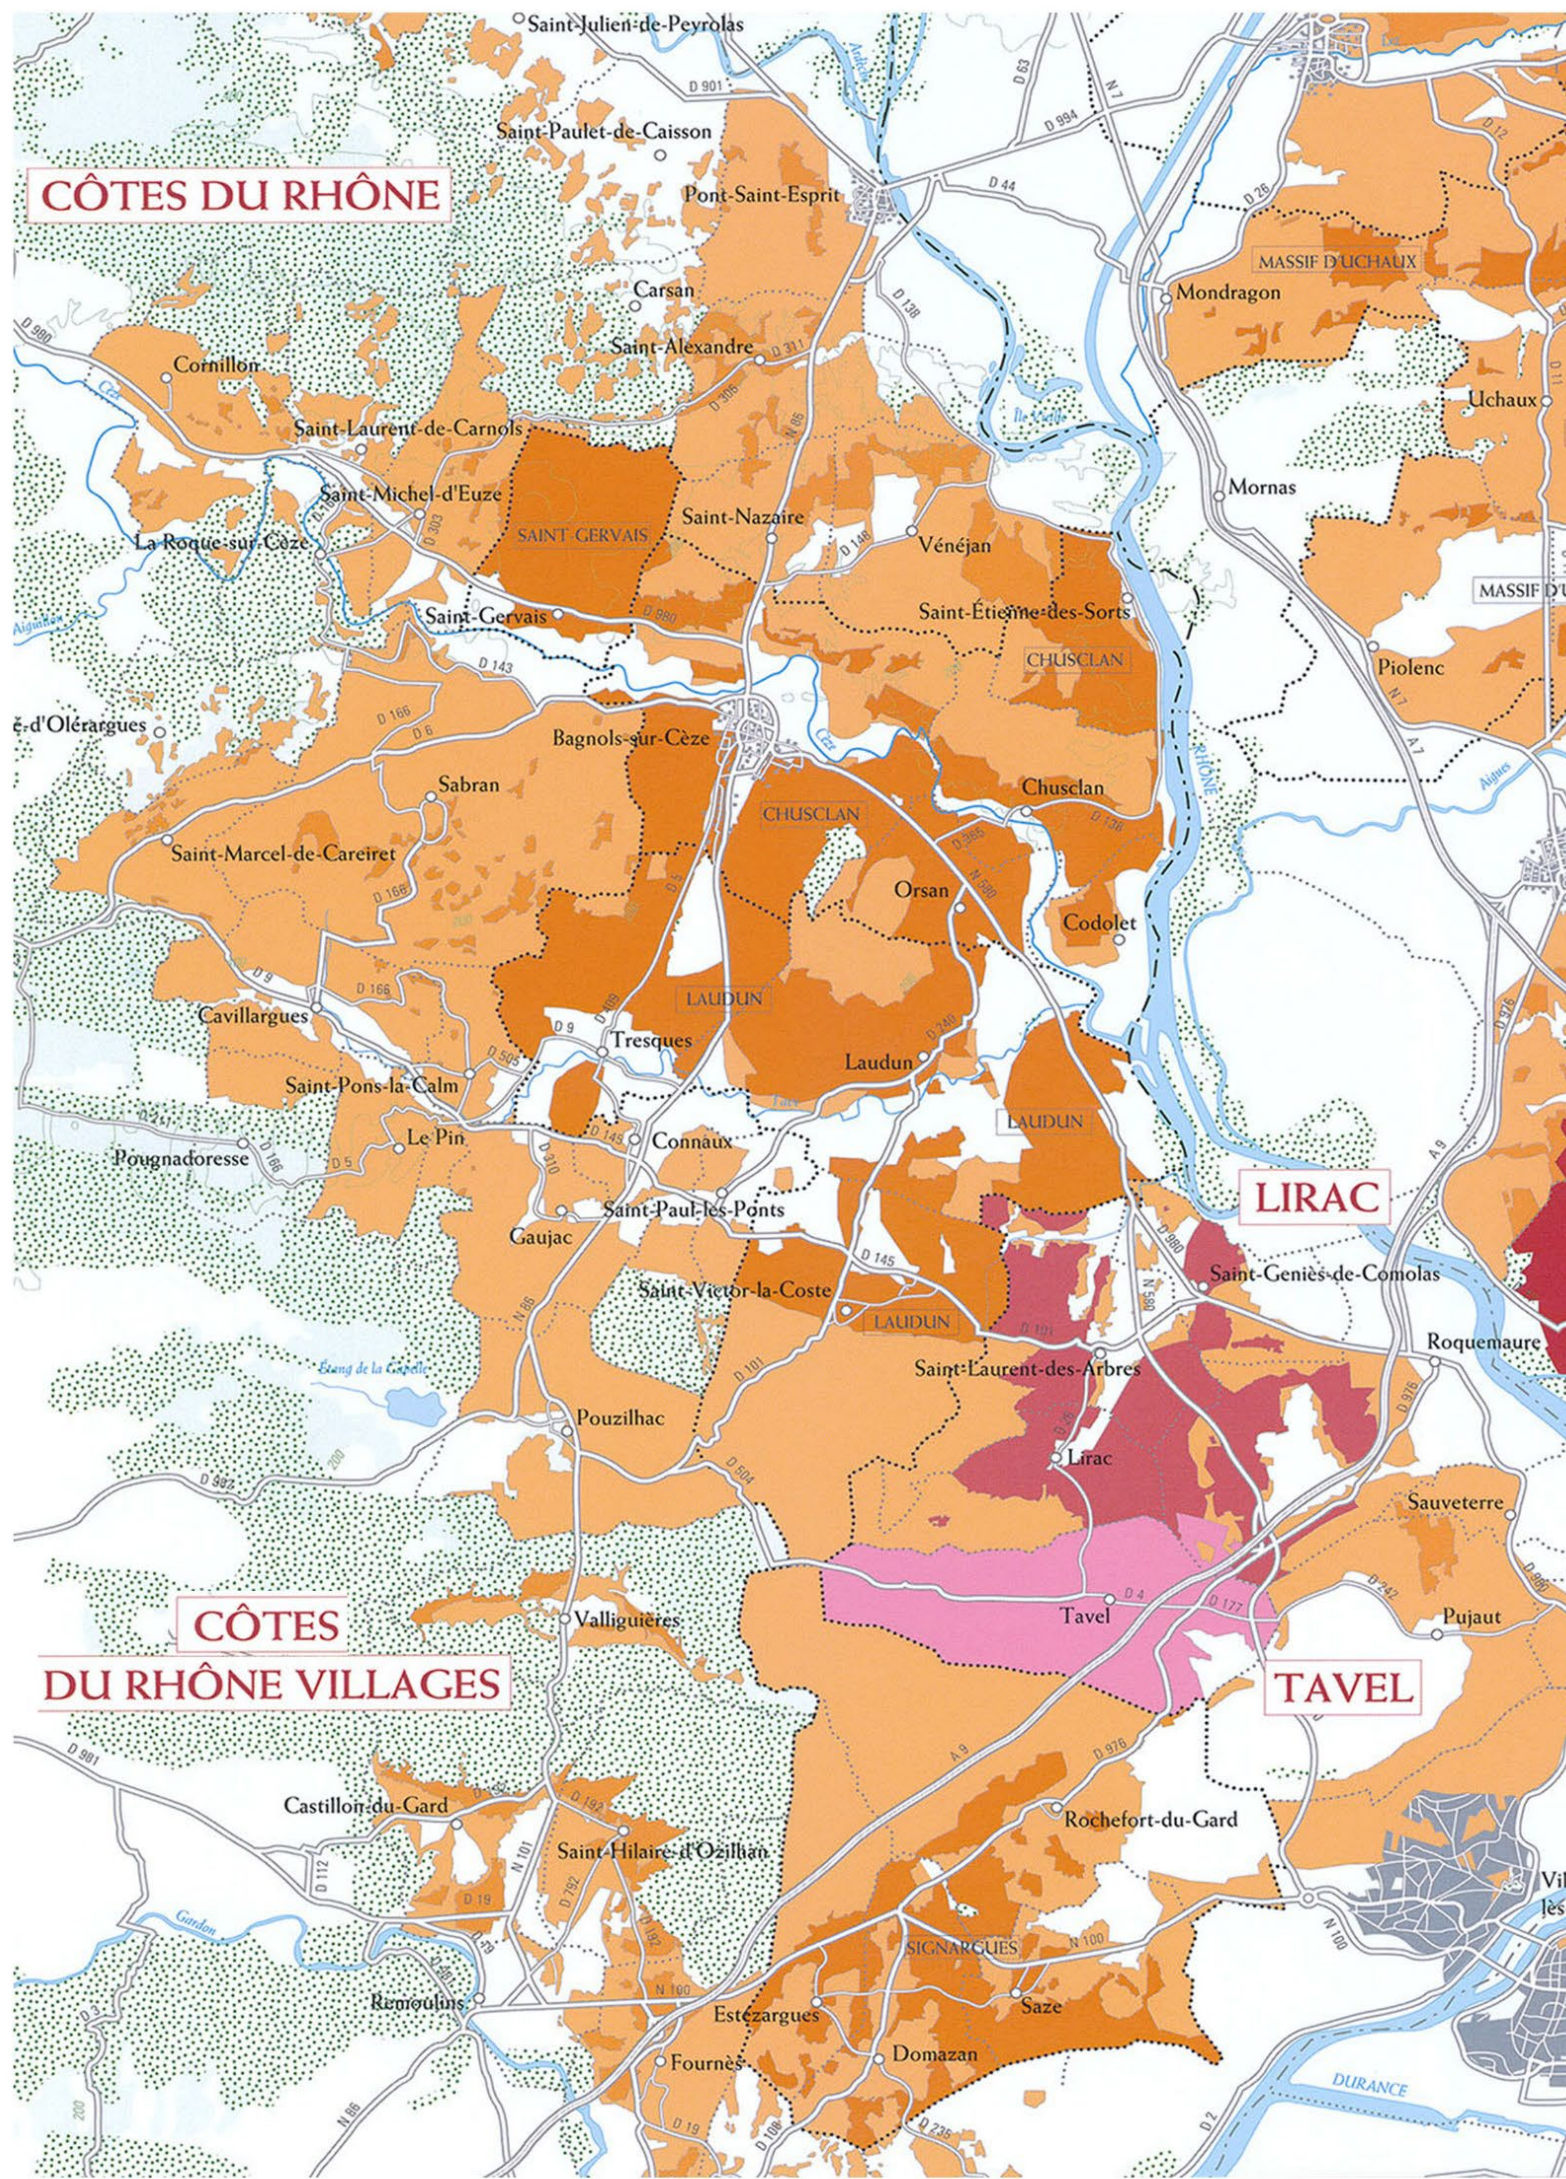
Saint-Julien-de-Peyrolas
Saint-Paulet-de-Caisson
CÔTES DU RHÔNE
Pont-Saint-Esprit
MASSIF D'UCHAUX
Mondragon
Carsan
Saint-Alexandre
Cornillon
Uchaux
Saint-Laurent-de-Carnols
Mornas
Saint-Michel-d'Euze
Saint-Nazaire
SAINT-GERVAIS
La Roque-sur-Cèze
Vénéjan
MASSIF D
Saint-Étienne-des-Sorts
Saint-Gervais
CHUSCLAN
Piolenc
d'Olérargues
Bagnols-sur-Cèze
Sabran
Chusclan
CHUSCLAN
Saint-Marcel-de-Careiret
Orsan
Codolet
LAUDUN
Cavillargues
Tresques
Laudun
Saint-Pons-la-Calm
LAUDUN
Le Pin
Connaux
Pougnadoresse
LIRAC
Saint-Paul-les-Ponts
Gaujac
Saint-Geniès-de-Comolas
Saint-Victor-la-Coste
LAUDUN
Roquemaure
Saint-Laurent-des-Arbres
Étang de la Capelle
Pouzilhac
Lirac
Sauveterre
Tavel
Pujaut
CÔTES DU RHÔNE VILLAGES
Valliguières
TAVEL
Castillon-du-Gard
Rochefort-du-Gard
Saint-Hilaire-d'Ozilhan
SIGNARGUES
Remoulins
Estézargues
Saze
Domazan
Fournès
DURANCE
Gardon
Cèze
Rhône
Aigues
D 901
D 994
D 63
N 7
D 44
D 26
D 138
D 980
D 6
D 166
D 143
D 9
D 121
D 101
D 504
D 4
D 177
D 976
D 981
D 112
D 19
N 100
N 86
A 9
A 7
D 2
D 5
D 6
D 12
Vil
lès